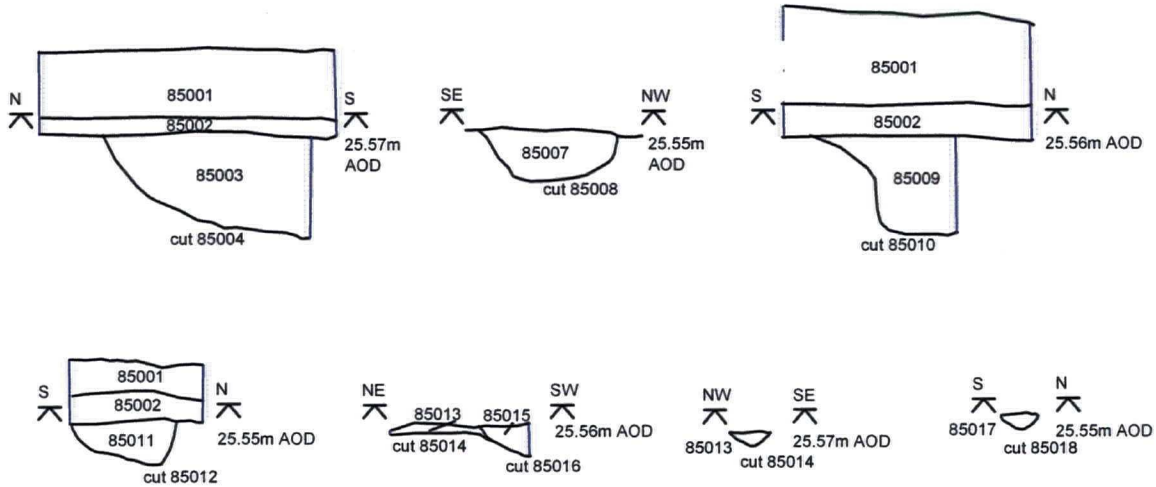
N
85001
85002
S
25.57m AOD
85003
cut 85004

SE
NW
85007
25.55m AOD
cut 85008

S
85001
85002
N
25.56m AOD
85009
cut 85010

S
85001
85002
85011
N
25.55m AOD
cut 85012

NE
85013
85015
SW
25.56m AOD
cut 85014
cut 85016

NW
SE
85013
25.57m AOD
cut 85014

S
N
85017
25.55m AOD
cut 85018